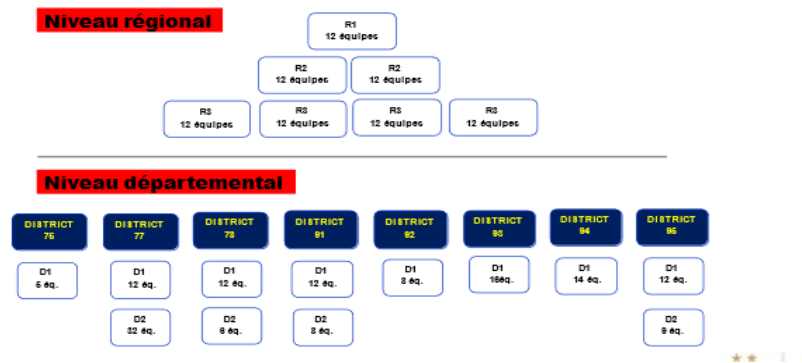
Niveau régional

R1
12 équipes

R2
12 équipes

R2
12 équipes

R3
12 équipes

R3
12 équipes

R3
12 équipes

R3
12 équipes

Niveau départemental

DISTRICT
75

DISTRICT
77

DISTRICT
78

DISTRICT
91

DISTRICT
92

DISTRICT
93

DISTRICT
94

DISTRICT
95

D1
5 éq.

D1
12 éq.

D2
32 éq.

D1
12 éq.

D2
6 éq.

D1
12 éq.

D2
8 éq.

D1
8 éq.

D1
16éq.

D1
14 éq.

D1
12 éq.

D2
9 éq.